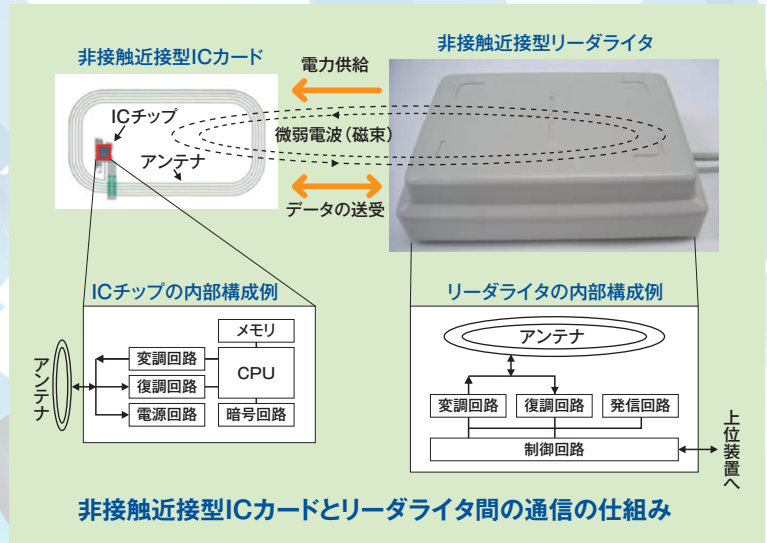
非接触近接型ICカード

非接触近接型リーダライタ

電力供給

ICチップ

微弱電波（磁束）

アンテナ

データの送受

ICチップの内部構成例

リーダライタの内部構成例

アンテナ

メモリ

変調回路

CPU

復調回路

電源回路

暗号回路

アンテナ

変調回路

復調回路

発信回路

制御回路

上位装置へ

非接触近接型ICカードとリーダライタ間の通信の仕組み